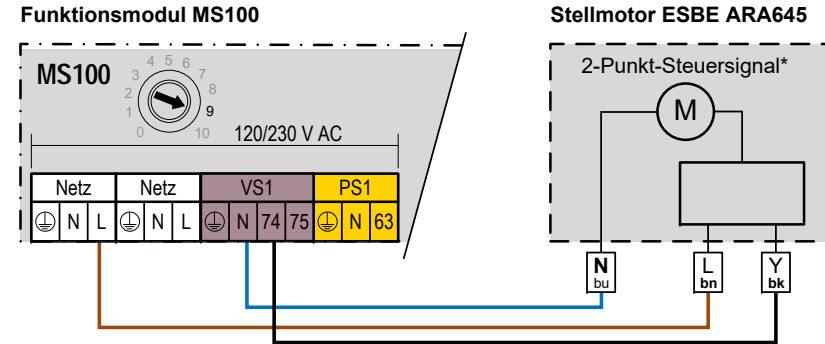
Funktionsmodul MS100

Stellmotor ESBE ARA645

MS100

0 1 2 3 4 5 6 7 8 9 10

120/230 V AC

| Netz | | | Netz | | | VS1 | | | | PS1 | | |
|---|---|---|---|---|---|---|---|---|---|---|---|---|
| ⏚ | N | L | ⏚ | N | L | ⏚ | N | 74 | 75 | ⏚ | N | 63 |

2-Punkt-Steuersignal*

M

N
bu

L
bn

Y
bk